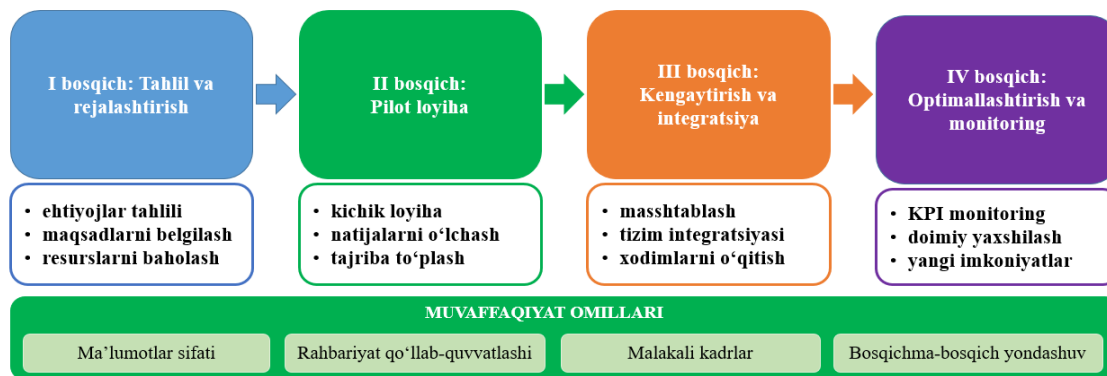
I bosqich: Tahlil va rejalashtirish

- ehtiyojlar tahlili
- maqsadlarni belgilash
- resurslarni baholash

II bosqich: Pilot loyiha

- kichik loyiha
- natijalarni o‘lchash
- tajriba to‘plash

III bosqich: Kengaytirish va integratsiya

- masshtablash
- tizim integratsiyasi
- xodimlarni o‘qitish

IV bosqich: Optimallashtirish va monitoring

- KPI monitoring
- doimiy yaxshilash
- yangi imkoniyatlar

MUVAFFAQIYAT OMILLARI

Ma’lumotlar sifati

Rahbariyat qo‘llab-quvvatlashi

Malakali kadrlar

Bosqichma-bosqich yondashuv